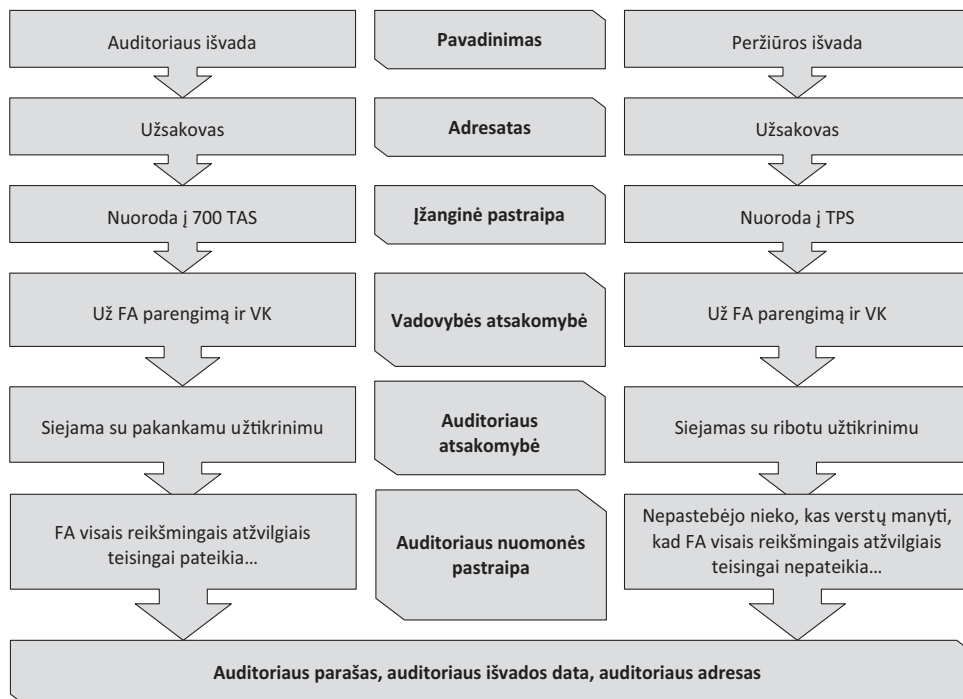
Auditoriaus išvada

Užsakovas

Nuoroda į 700 TAS

Už FA parengimą ir VK

Siejama su pakankamu užtikrinimu

FA visais reikšmingais atžvilgiais teisingai pateikia...

**Pavadinimas**

**Adresatas**

**Įžanginė pastraipa**

**Vadovybės atsakomybė**

**Auditoriaus atsakomybė**

**Auditoriaus nuomonės pastraipa**

Peržiūros išvada

Užsakovas

Nuoroda į TPS

Už FA parengimą ir VK

Siejamas su ribotu užtikrinimu

Nepastebėjo nieko, kas verstų manyti, kad FA visais reikšmingais atžvilgiais teisingai nepateikia...

**Auditoriaus parašas, auditoriaus išvados data, auditoriaus adresas**